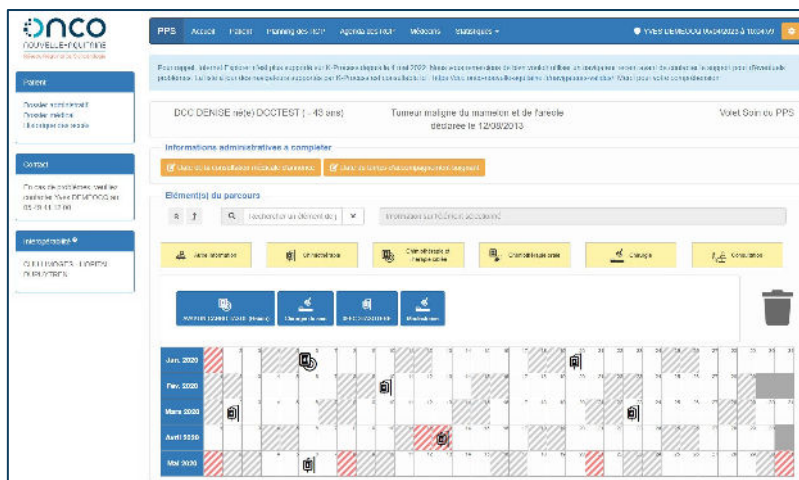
ONCO
NOUVELLE-AQUITAINE
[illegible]

PPS Accueil Patient Planning des RCP Agenda des RCP Médecins Statistiques ▾

Yves DEMEOCQ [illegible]

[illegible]

Patient

Dossier administratif
Dossier médical
Historique des accès

Contact

En cas de problèmes, veuillez contacter Yves DEMEOCQ au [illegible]

Interopérabilité

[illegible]

DCC DENISE né(e) DCCTEST (- 43 ans)

Tumeur maligne du mamelon et de l'aréole déclarée le 12/08/2013

Volet Soin du PPS

Informations administratives à compléter

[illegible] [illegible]

Elément(s) du parcours

Rechercher un élément de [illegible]

Informations sur l'élément sélectionné

Autre traitement
Chimiothérapie
Chimiothérapie et radiothérapie
Chimiothérapie orale
Chirurgie
Consultation

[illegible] Chirurgie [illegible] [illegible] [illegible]

Janv. 2020
Fév. 2020
Mars 2020
Avril 2020
Mai 2020